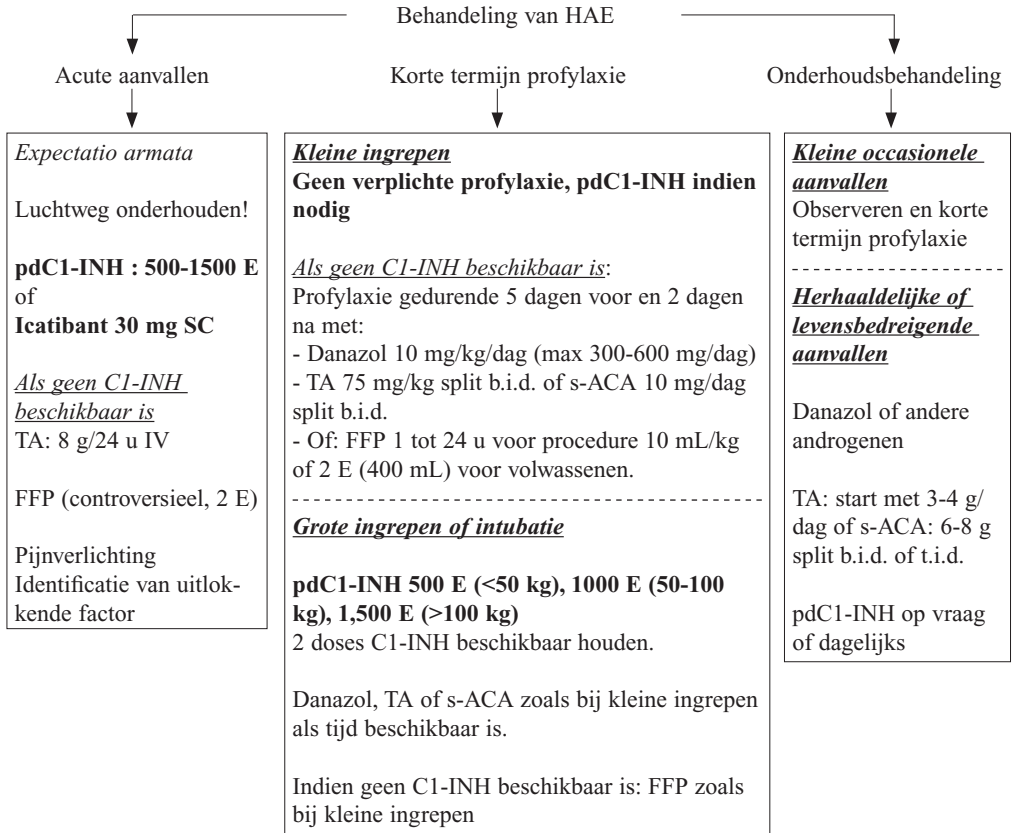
Behandeling van HAE

Acute aanvallen

Korte termijn profylaxie

Onderhoudsbehandeling

Expectatio armata

Luchtweg onderhouden!

**pdC1-INH : 500-1500 E** of **Icatibant 30 mg SC**

Als geen C1-INH beschikbaar is
TA: 8 g/24 u IV

FFP (controversieel, 2 E)

Pijnverlichting
Identificatie van uitlokkende factor

Kleine ingrepen
**Geen verplichte profylaxie, pdC1-INH indien nodig**

Als geen C1-INH beschikbaar is:
Profylaxie gedurende 5 dagen voor en 2 dagen na met:
- Danazol 10 mg/kg/dag (max 300-600 mg/dag)
- TA 75 mg/kg split b.i.d. of s-ACA 10 mg/dag split b.i.d.
- Of: FFP 1 tot 24 u voor procedure 10 mL/kg of 2 E (400 mL) voor volwassenen.

Grote ingrepen of intubatie

**pdC1-INH 500 E (<50 kg), 1000 E (50-100 kg), 1,500 E (>100 kg)**
2 doses C1-INH beschikbaar houden.

Danazol, TA of s-ACA zoals bij kleine ingrepen als tijd beschikbaar is.

Indien geen C1-INH beschikbaar is: FFP zoals bij kleine ingrepen

Kleine occasionele aanvallen
Observeren en korte termijn profylaxie

Herhaaldelijke of levensbedreigende aanvallen

Danazol of andere androgenen

TA: start met 3-4 g/dag of s-ACA: 6-8 g split b.i.d. of t.i.d.

pdC1-INH op vraag of dagelijks